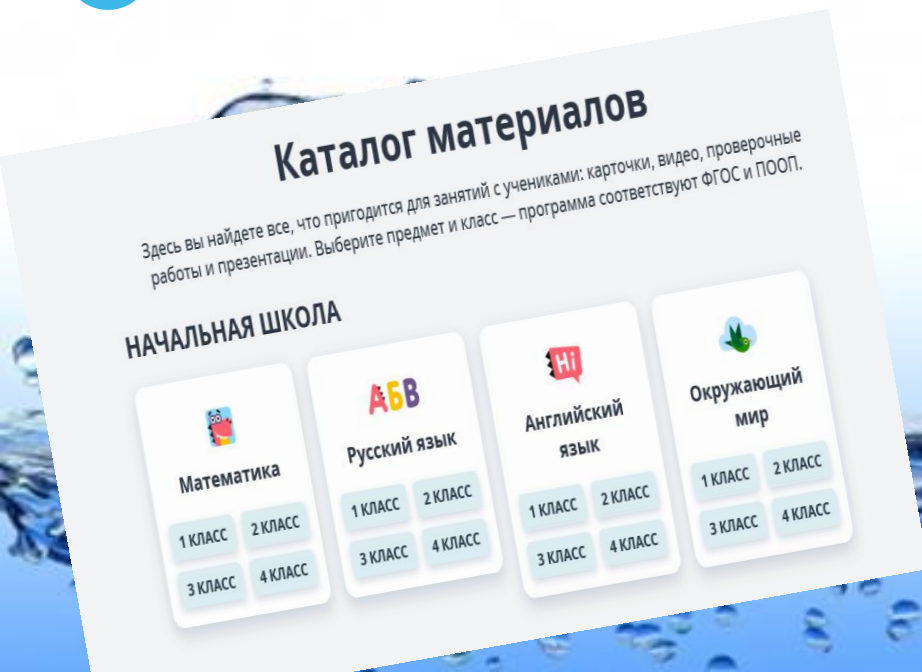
Каталог материалов

Здесь вы найдете все, что пригодится для занятий с учениками: карточки, видео, проверочные работы и презентации. Выберите предмет и класс — программа соответствуют ФГОС и ПООП.

НАЧАЛЬНАЯ ШКОЛА

Математика
1 КЛАСС
2 КЛАСС
3 КЛАСС
4 КЛАСС

АБВ
Русский язык
1 КЛАСС
2 КЛАСС
3 КЛАСС
4 КЛАСС

Hi
Английский язык
1 КЛАСС
2 КЛАСС
3 КЛАСС
4 КЛАСС

Окружающий мир
1 КЛАСС
2 КЛАСС
3 КЛАСС
4 КЛАСС